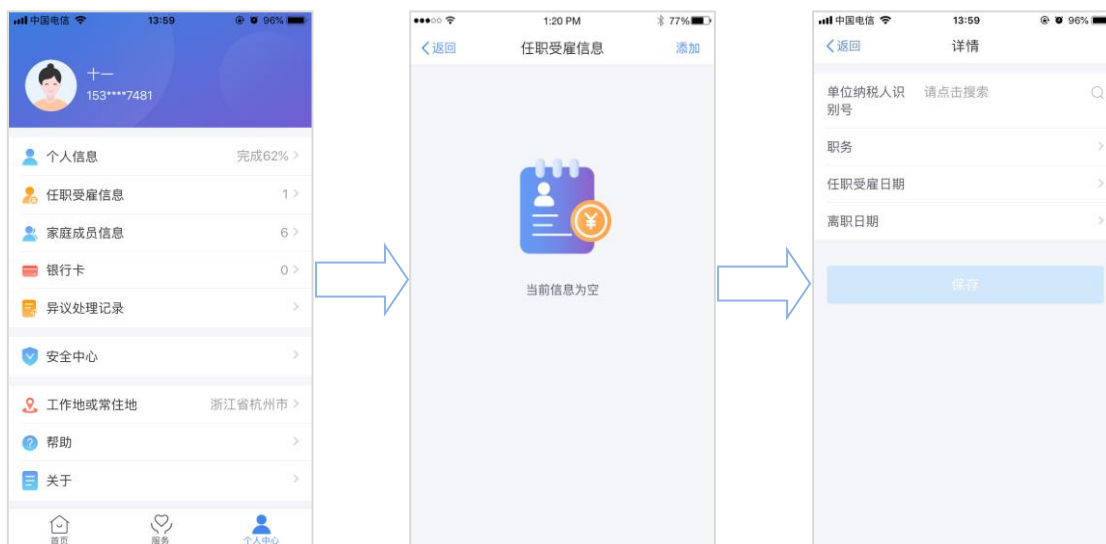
中国电信 13:59 96%

十一
153****7481

个人信息 完成62% >
任职受雇信息 1 >
家庭成员信息 6 >
银行卡 0 >
异议处理记录 >

安全中心 >

工作地或常住地 浙江省杭州市 >
帮助 >
关于 >

首页 服务 个人中心

1:20 PM 77%
< 返回 任职受雇信息 添加

当前信息为空

中国电信 13:59 96%
< 返回 详情

单位纳税人识别号 请点击搜索
职务 >
任职受雇日期 >
离职日期 >

保存